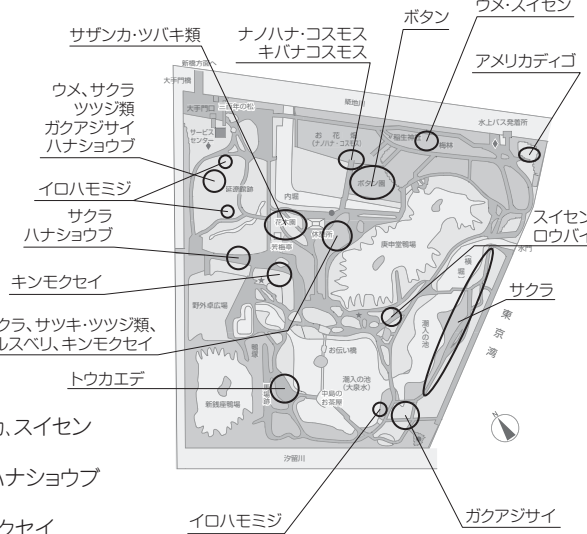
サザンカ·ツバキ類

ナノハナ·コスモス
キバナコスモス

ボタン

ウメ·スイセン

アメリカデイゴ

ウメ、サクラ
ツツジ類
ガクアジサイ
ハナショウブ

イロハモミジ

サクラ
ハナショウブ

キンモクセイ

スイセン
ロウバイ

サクラ

クラ、サツキ·ツツジ類、
ルスベリ、キンモクセイ

トウカエデ

カ, スイセン

ハナショウブ

クセイ

イロハモミジ

ガクアジサイ

新橋方面へ

大手門橋

大手門口

三百年の松

サービスセンター

延遼館跡

内堀

お花畑
(ナノハナ·コスモス)

稲生神社

梅林

水上バス発着所

ボタン園

花木園

休憩所

芳梅亭

潮入の池

庚申堂鴨場

野外卓広場

東京湾

横堀

お伝い橋

潮入の池
(大泉水)

中島のお茶屋

新銭座鴨場

汐留川

水門